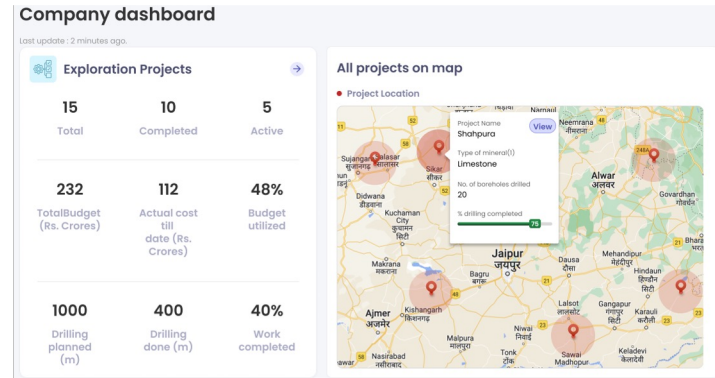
Company dashboard

Last update : 2 minutes ago.

Exploration Projects

15
Total

10
Completed

5
Active

232
TotalBudget (Rs. Crores)

112
Actual cost till date (Rs. Crores)

48%
Budget utilized

1000
Drilling planned (m)

400
Drilling done (m)

40%
Work completed

All projects on map

Project Location

Project Name
Shahpura
View
Type of mineral(1)
Limestone
No. of boreholes drilled
20
% drilling completed
75

Neemrana
नीमराणा
Namaul
Alwar
अलवर
Govardhan
गोवर्धन
Sujangarh
सुजानगढ़
Salasar
सालासर
Sikar
सीकर
Didwana
डीडवाना
Kuchaman City
कुचामन सिटी
Jaipur
जयपुर
Dausa
दौसा
Mehandipur
Hindaun
हिंडौन सिटी
Bagru
बगरू
Makrana
मकराना
Ajmer
अजमेर
Kishangarh
किशनगढ़
Lalsot
लालसोट
Gangapur
गंगापुर सिटी
Karauli
करौली
Niwai
निवाई
Malpura
मालपुरा
Tonk
टोंक
Sawai Madhopur
Keladevi
कैलादेवी
Nasirabad
नसीराबाद
52
248A
48